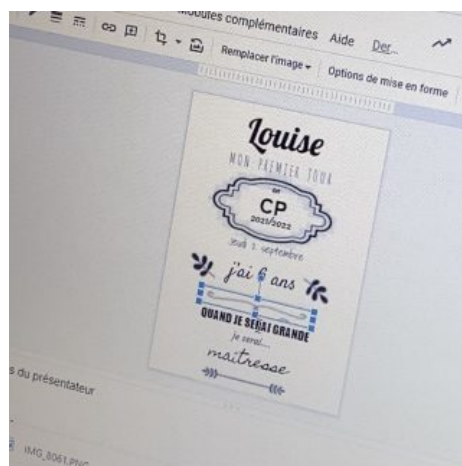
Modules complémentaires Aide Der...

Remplacer l'image ▾ Options de mise en forme

Louise
MON PREMIER JOUR
en
CP
2021/2022
Jeudi 2 septembre
j'ai 6 ans
QUAND JE SERAI GRANDE
je serai...
maîtresse

s du présentateur

IMG_8061.PNG